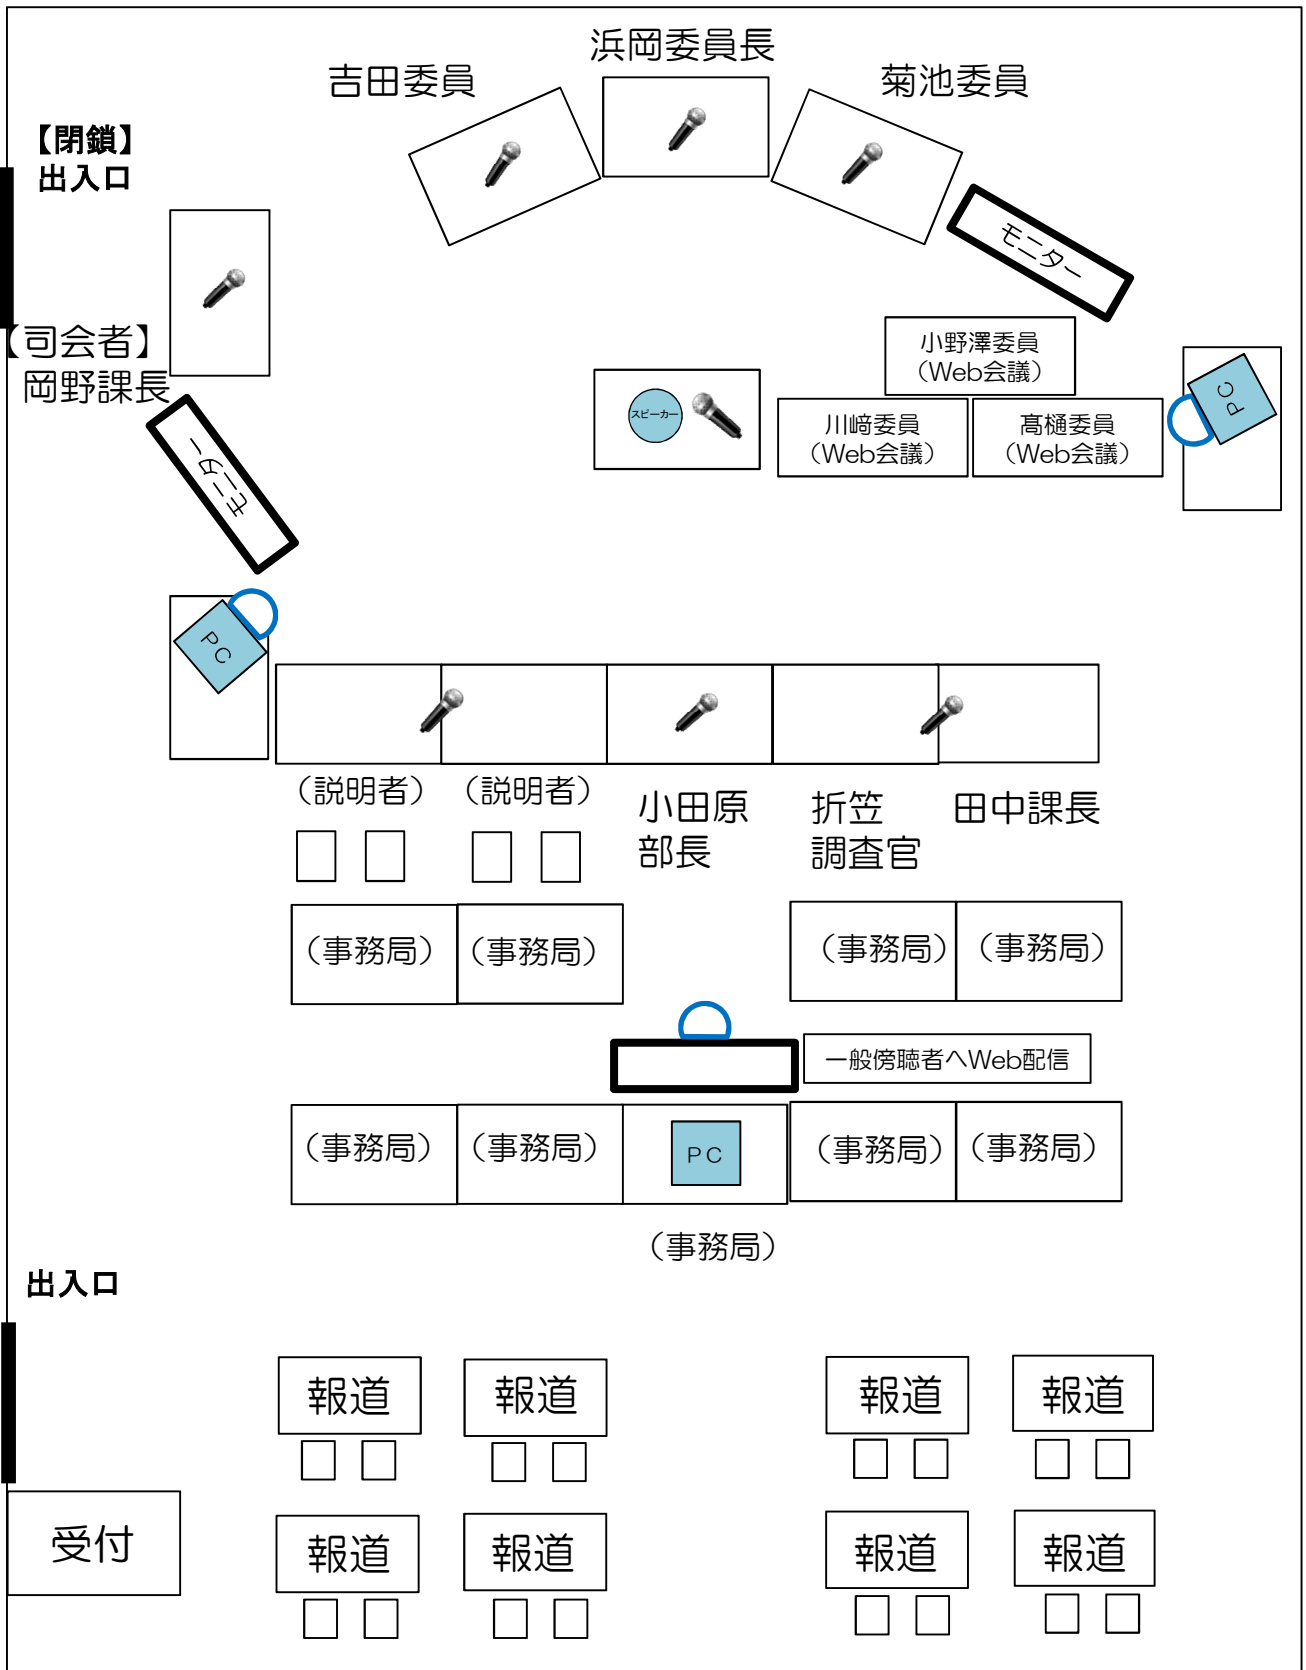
吉田委員

浜岡委員長

菊池委員

【閉鎖】
出入口

モニター

【司会者】
岡野課長

モニター

小野澤委員
（Web会議）

スピーカー

川崎委員
（Web会議）

髙樋委員
（Web会議）

PC

PC

（説明者）

（説明者）

小田原
部長

折笠
調査官

田中課長

（事務局）

（事務局）

（事務局）

（事務局）

一般傍聴者へWeb配信

（事務局）

（事務局）

PC

（事務局）

（事務局）

（事務局）

出入口

報道

報道

報道

報道

受付

報道

報道

報道

報道